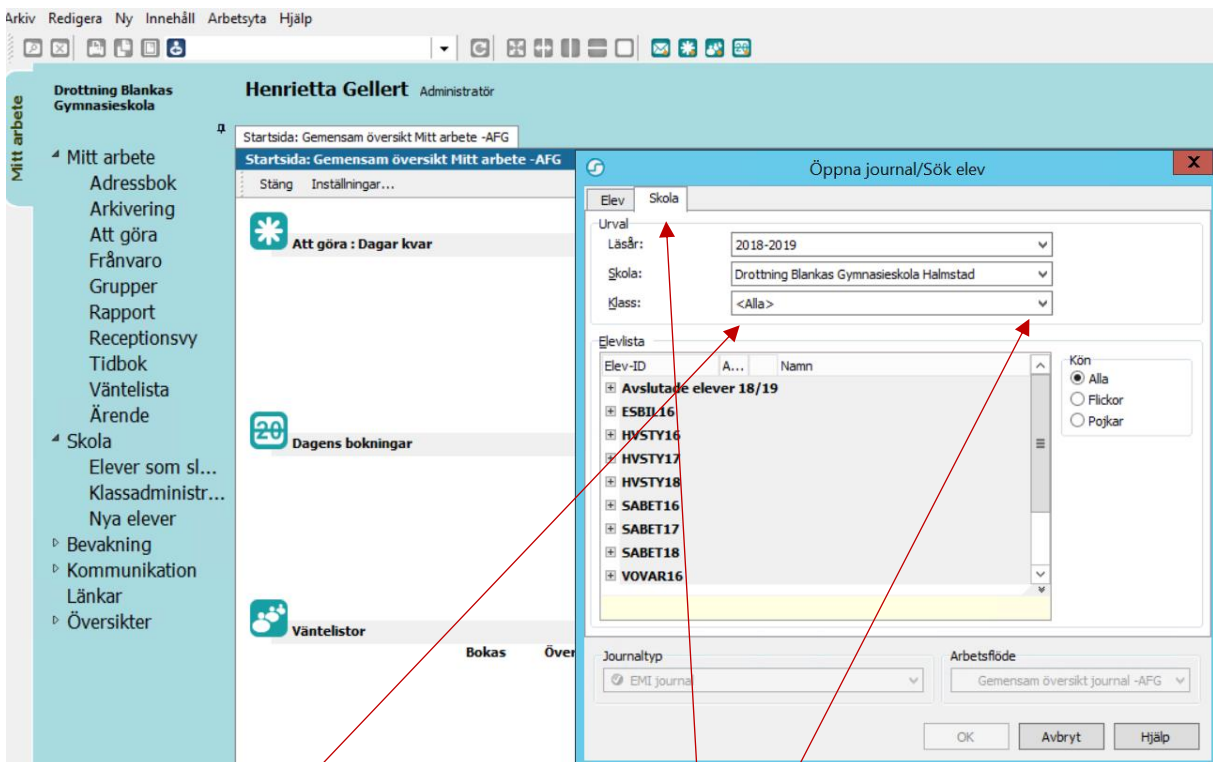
Arkiv Redigera Ny Innehåll Arbetsyta Hjälp

Mitt arbete

Drottning Blankas Gymnasieskola

Henrietta Gellert Administratör

Startsida: Gemensam översikt Mitt arbete -AFG

Startsida: Gemensam översikt Mitt arbete -AFG

Stäng Inställningar...

Mitt arbete
Adressbok
Arkivering
Att göra
Frånvaro
Grupper
Rapport
Receptionsvy
Tidbok
Väntelista
Ärende
Skola
Elever som sl...
Klassadministr...
Nya elever
Bevakning
Kommunikation
Länkar
Översikter

Att göra : Dagar kvar

20

Dagens bokningar

Väntelistor

Bokas Över

Öppna journal/Sök elev

Elev Skola

Urval
Läsår: 2018-2019
Skola: Drottning Blankas Gymnasieskola Halmstad
Klass: <Alla>

Elevlista

| Elev-ID | A... | | Namn |
|---|---|---|---|
| Avslutade elever 18/19 | | | |
| ESBIL16 | | | |
| HVSTY16 | | | |
| HVSTY17 | | | |
| HVSTY18 | | | |
| SABET16 | | | |
| SABET17 | | | |
| SABET18 | | | |
| VOVAR16 | | | |

Kön
Alla
Flickor
Pojkar

Journaltyp
EMI journa

Arbetsflöde
Gemensam översikt journal -AFG

OK Avbryt Hjälp